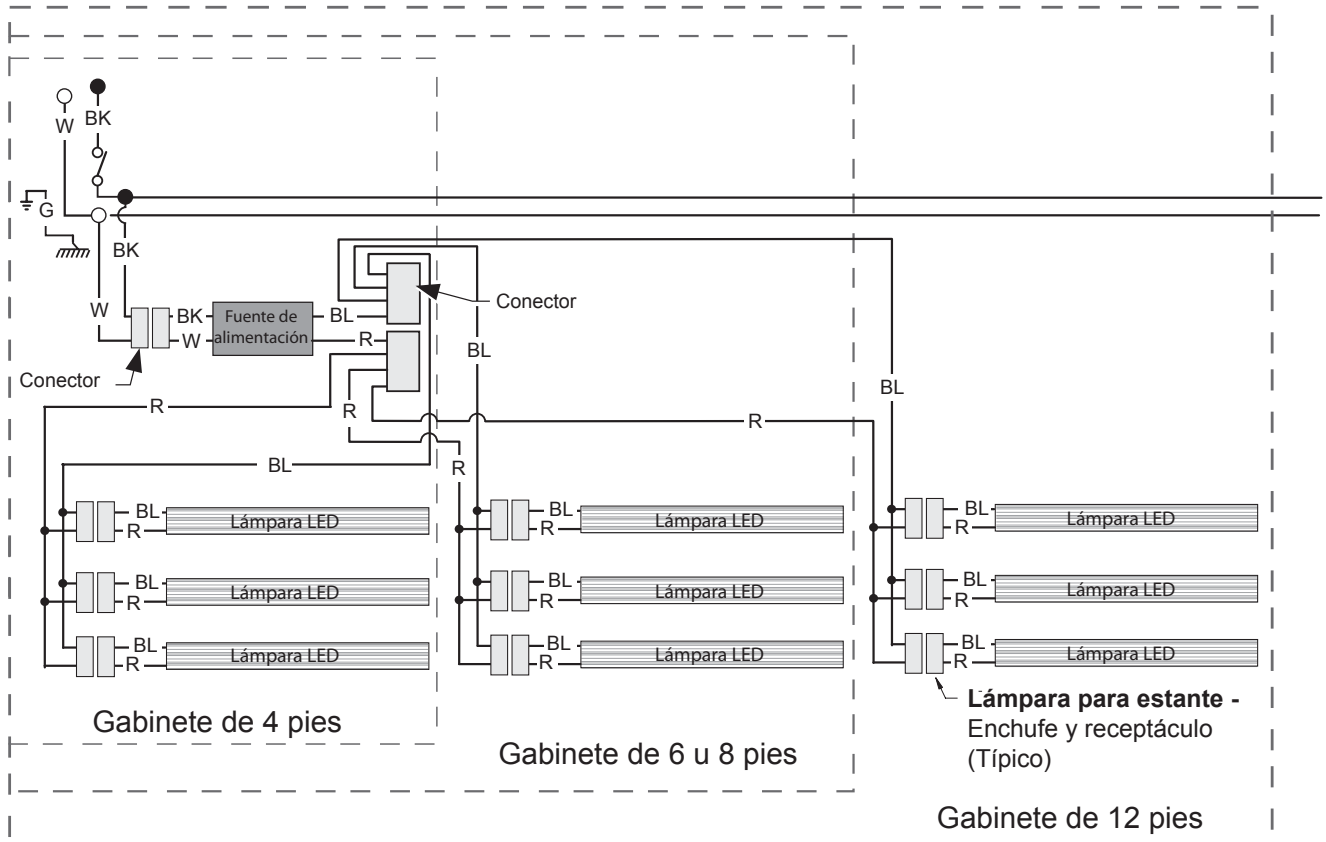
W
BK
G
BK
W
BK
W
Fuente de alimentación
BL
R
Conector
Conector
BL
BL
R
R
R
R
BL
BL
R
Lámpara LED
BL
R
Lámpara LED
BL
R
Lámpara LED
BL
R
Lámpara LED
BL
R
Lámpara LED
BL
R
Lámpara LED
BL
R
Lámpara LED
BL
R
Lámpara LED
BL
R
Lámpara LED
Gabinete de 4 pies
Gabinete de 6 u 8 pies
**Lámpara para estante -** Enchufe y receptáculo (Típico)
Gabinete de 12 pies